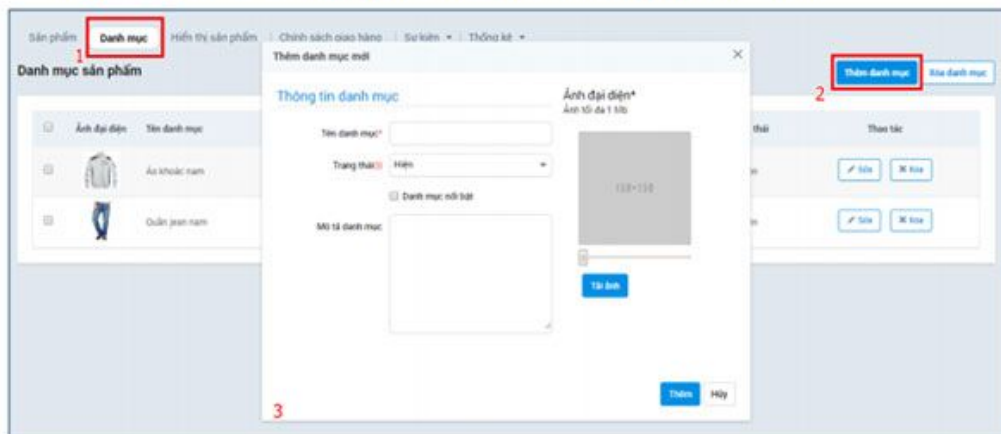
Sản phẩm | Danh mục | Hiển thị sản phẩm | Chính sách giao hàng | Sự kiện ▾ | Thống kê ▾

1

Danh mục sản phẩm

Thêm danh mục | Xóa danh mục

2

| | Ảnh đại diện | Tên danh mục | thái | Thao tác |
|---|---|---|---|---|
| | | Áo khoác nam | | Sửa Xóa |
| | | Quần jean nam | | Sửa Xóa |

Thêm danh mục mới ×

Thông tin danh mục

Tên danh mục*

Trạng thái Hiện

Danh mục nổi bật

Mô tả danh mục

Ảnh đại diện*
Ảnh tối đa 1 Mb

110×110

Tải ảnh

Thêm | Hủy

3